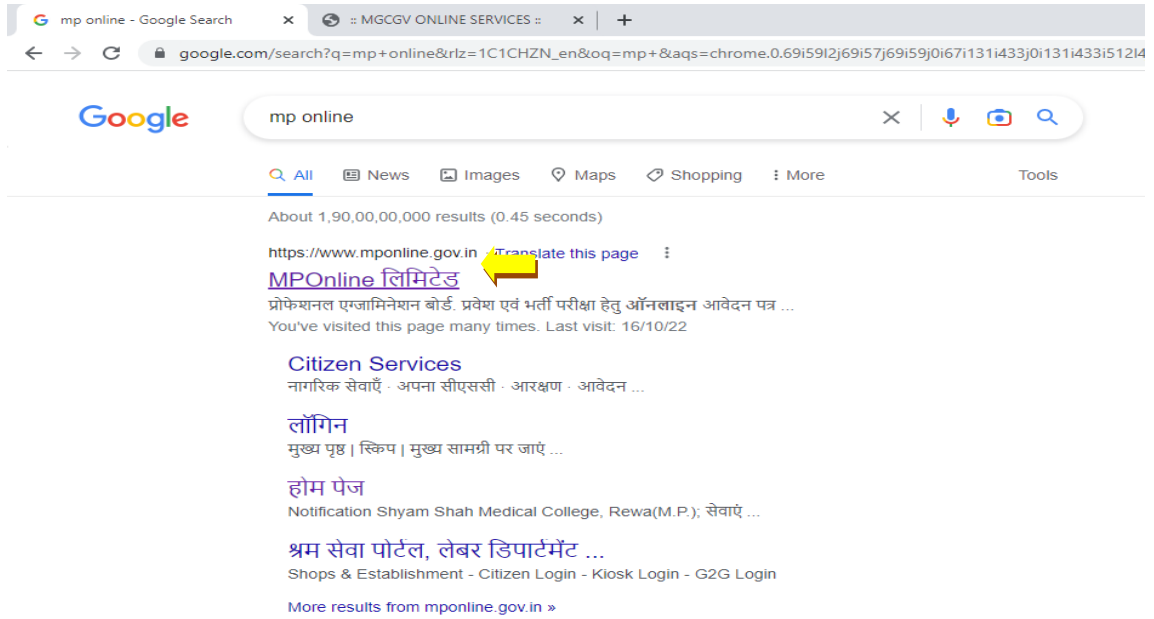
mp online - Google Search
:: MGCGV ONLINE SERVICES ::
google.com/search?q=mp+online&rlz=1C1CHZN_en&oq=mp+&aqs=chrome.0.69i59l2j69i57j69i59j0i67i131i433j0i131i433i512l4

Google

mp online

All News Images Maps Shopping More Tools

About 1,90,00,00,000 results (0.45 seconds)

https://www.mponline.gov.in · Translate this page

MPOnline लिमिटेड

प्रोफेशनल एग्जामिनेशन बोर्ड. प्रवेश एवं भर्ती परीक्षा हेतु **ऑनलाइन** आवेदन पत्र ...

You've visited this page many times. Last visit: 16/10/22

Citizen Services

नागरिक सेवाएँ · अपना सीएससी · आरक्षण · आवेदन ...

लॉगिन

मुख्य पृष्ठ | स्किप | मुख्य सामग्री पर जाएं ...

होम पेज

Notification Shyam Shah Medical College, Rewa(M.P.); सेवाएं ...

श्रम सेवा पोर्टल, लेबर डिपार्टमेंट ...

Shops & Establishment - Citizen Login - Kiosk Login - G2G Login

More results from mponline.gov.in »